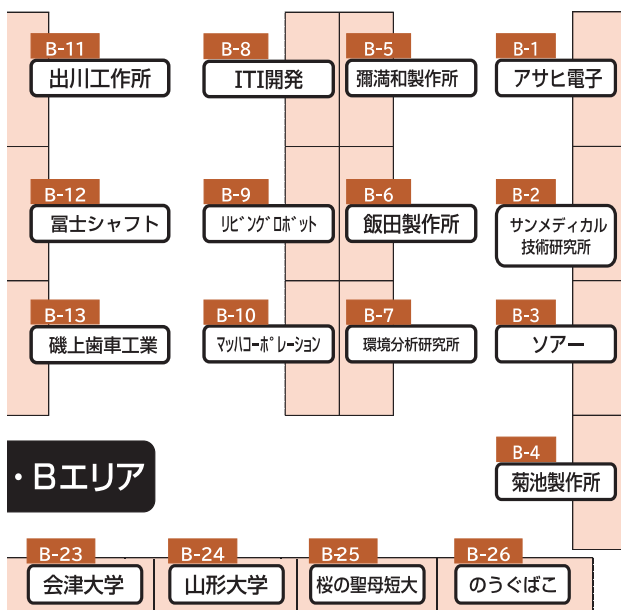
B-11
出川工作所

B-8
ITI開発

B-5
彌満和製作所

B-1
アサヒ電子

B-12
冨士シャフト

B-9
リビングロボット

B-6
飯田製作所

B-2
サンメディカル技術研究所

B-13
磯上歯車工業

B-10
マッハコーポレーション

B-7
環境分析研究所

B-3
ソアー

・Bエリア

B-4
菊池製作所

B-23
会津大学

B-24
山形大学

B-25
桜の聖母短大

B-26
のうぐばこ